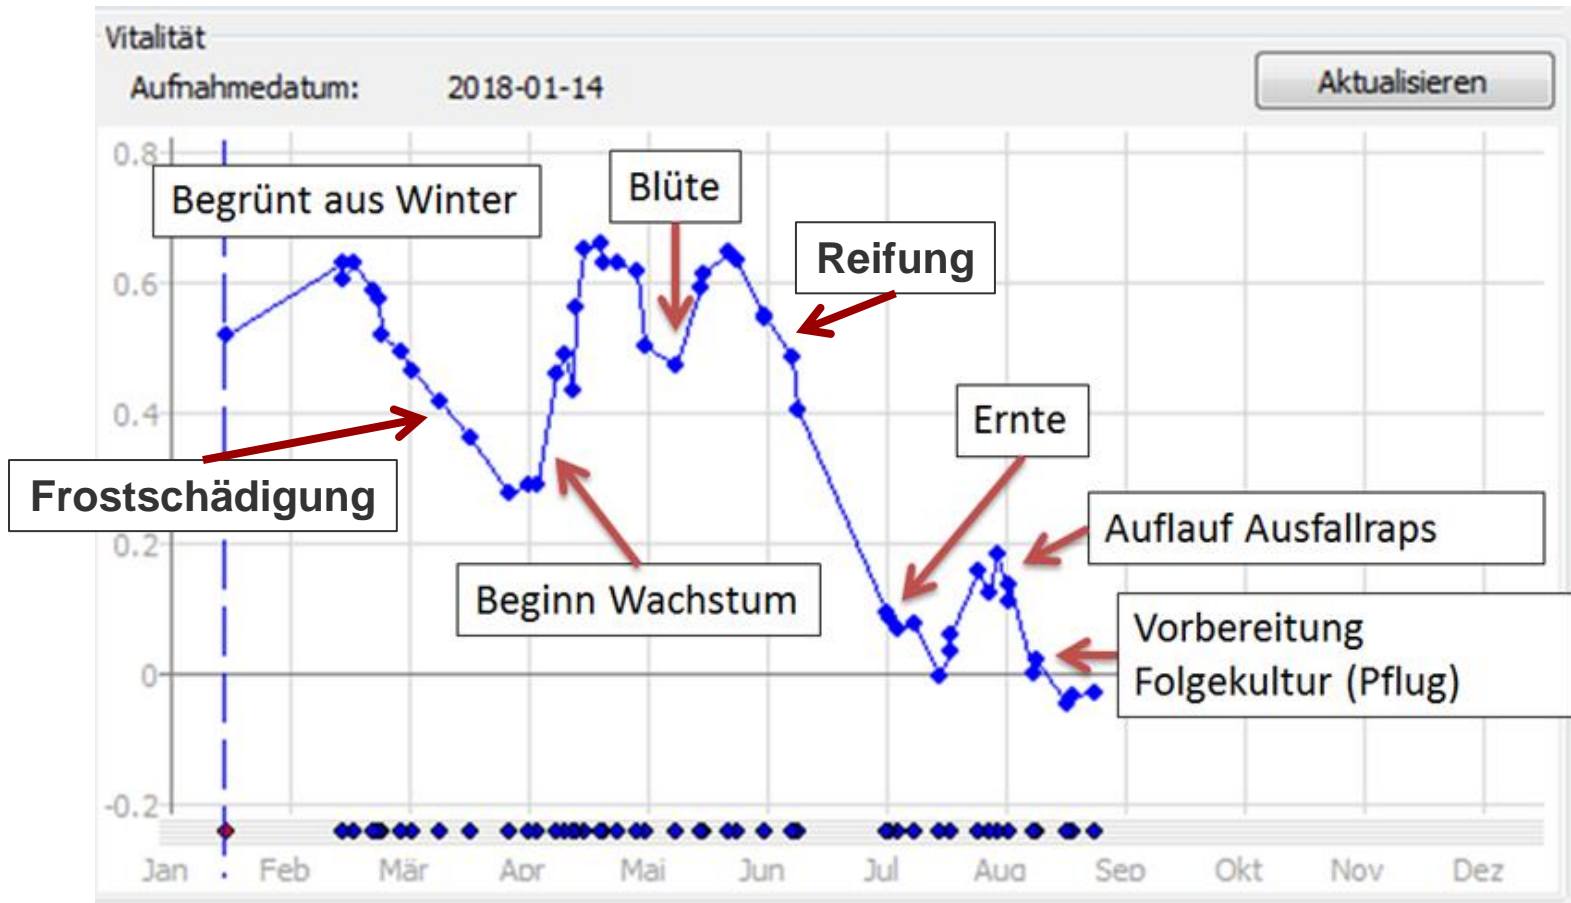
Vitalität

Aufnahmedatum: 2018-01-14

Aktualisieren

0.8
0.6
0.4
0.2
0
-0.2

Begrünt aus Winter

Blüte

Reifung

Frostschädigung

Ernte

Auflauf Ausfallraps

Beginn Wachstum

Vorbereitung Folgekultur (Pflug)

Jan Feb Mär Apr Mai Jun Jul Aug Sep Okt Nov Dez